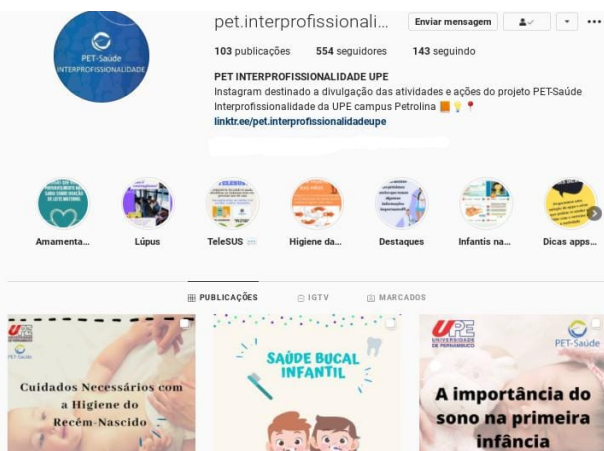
PET-Saúde
INTERPROFISSIONALIDADE

pet.interprofissionali...
Enviar mensagem

103 publicações 554 seguidores 143 seguindo

PET INTERPROFISSIONALIDADE UPE
Instagram destinado a divulgação das atividades e ações do projeto PET-Saúde Interprofissionalidade da UPE campus Petrolina 📙💡📍
linktr.ee/pet.interprofissionalidadeupe

Amamenta... Lúpus TeleSUS Higiene da... Destaques Infantis na... Dicas apps...

PUBLICAÇÕES IGTV MARCADOS

UPE
PET-Saúde
Cuidados Necessários com a Higiene do Recém-Nascido

SAÚDE BUCAL INFANTIL

UPE UNIVERSIDADE DE PERNAMBUCO
PET-Saúde
A importância do sono na primeira infância